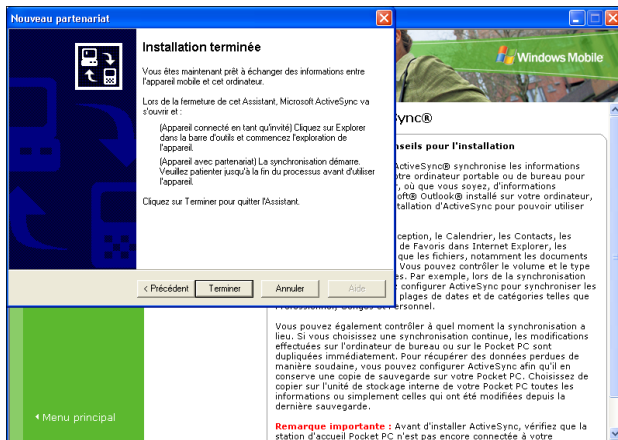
Nouveau partenariat

Installation terminée

Vous êtes maintenant prêt à échanger des informations entre l'appareil mobile et cet ordinateur.

Lors de la fermeture de cet Assistant, Microsoft ActiveSync va s'ouvrir et :

(Appareil connecté en tant qu'invité) Cliquez sur Explorer dans la barre d'outils et commencez l'exploration de l'appareil.

(Appareil avec partenariat) La synchronisation démarre. Veuillez patienter jusqu'à la fin du processus avant d'utiliser l'appareil.

Cliquez sur Terminer pour quitter l'Assistant.

< Précédent | Terminer | Annuler | Aide

Windows Mobile

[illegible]ync®

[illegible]seils pour l'installation

ActiveSync® synchronise les informations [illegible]tre ordinateur portable ou de bureau pour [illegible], où que vous soyez, d'informations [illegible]oft® Outlook® installé sur votre ordinateur, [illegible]tallation d'ActiveSync pour pouvoir utiliser

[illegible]ception, le Calendrier, les Contacts, les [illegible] de Favoris dans Internet Explorer, les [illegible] que les fichiers, notamment les documents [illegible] Vous pouvez contrôler le volume et le type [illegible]s. Par exemple, lors de la synchronisation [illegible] configurer ActiveSync pour synchroniser les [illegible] plages de dates et de catégories telles que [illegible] personnel.

Vous pouvez également contrôler à quel moment la synchronisation a lieu. Si vous choisissez une synchronisation continue, les modifications effectuées sur l'ordinateur de bureau ou sur le Pocket PC sont dupliquées immédiatement. Pour récupérer des données perdues de manière soudaine, vous pouvez configurer ActiveSync afin qu'il en conserve une copie de sauvegarde sur votre Pocket PC. Choisissez de copier sur l'unité de stockage interne de votre Pocket PC toutes les informations ou simplement celles qui ont été modifiées depuis la dernière sauvegarde.

Remarque importante : Avant d'installer ActiveSync, vérifiez que la station d'accueil Pocket PC n'est pas encore connectée à votre

◂ Menu principal